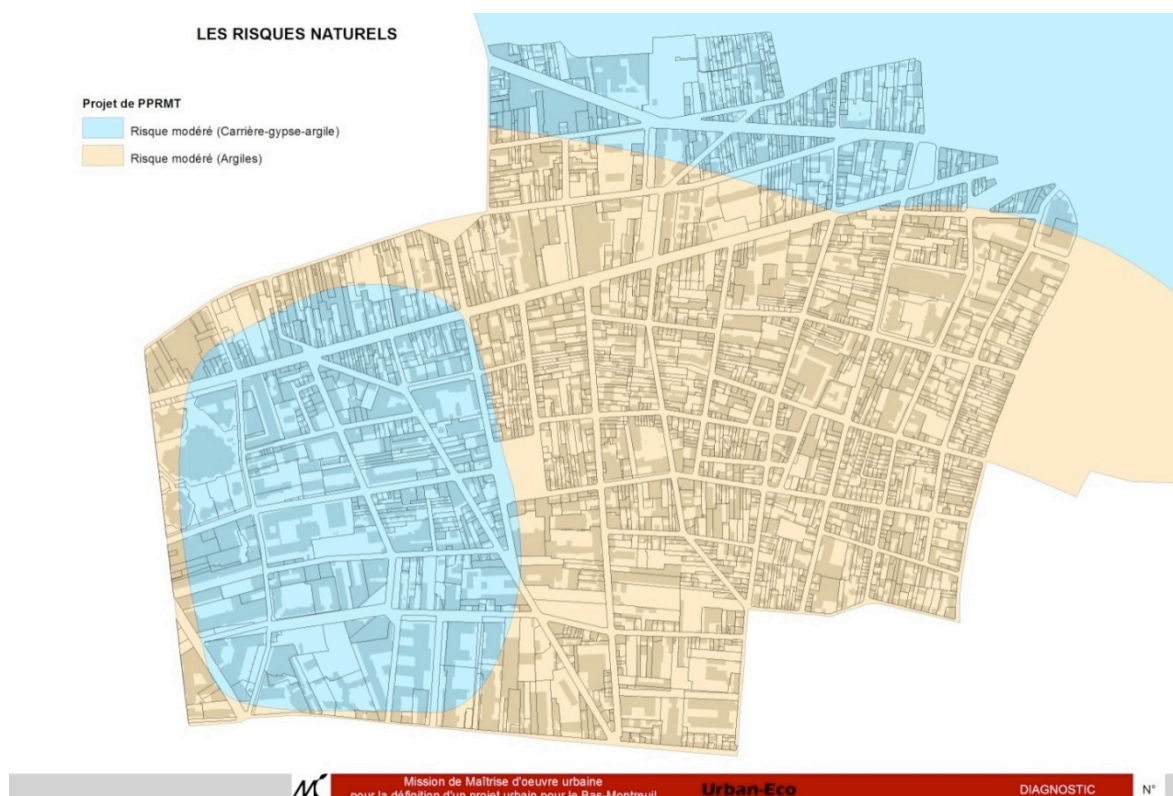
LES RISQUES NATURELS

Projet de PPRMT

Risque modéré (Carrière-gypse-argile)

Risque modéré (Argiles)

Mission de Maîtrise d'oeuvre urbaine pour la définition d'un projet urbain pour le Bas-Montreuil

Urban-Eco

DIAGNOSTIC

N°